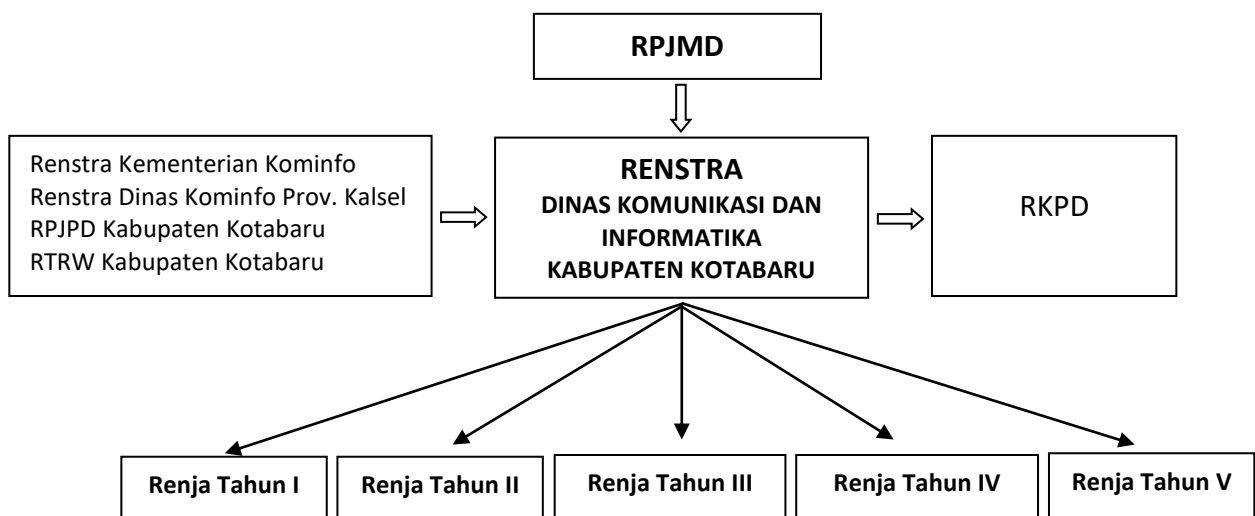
RPJMD

Renstra Kementerian Kominfo
Renstra Dinas Kominfo Prov. Kalsel
RPJPD Kabupaten Kotabaru
RTRW Kabupaten Kotabaru

RENSTRA
DINAS KOMUNIKASI DAN INFORMATIKA KABUPATEN KOTABARU

RKPD

Renja Tahun I

Renja Tahun II

Renja Tahun III

Renja Tahun IV

Renja Tahun V